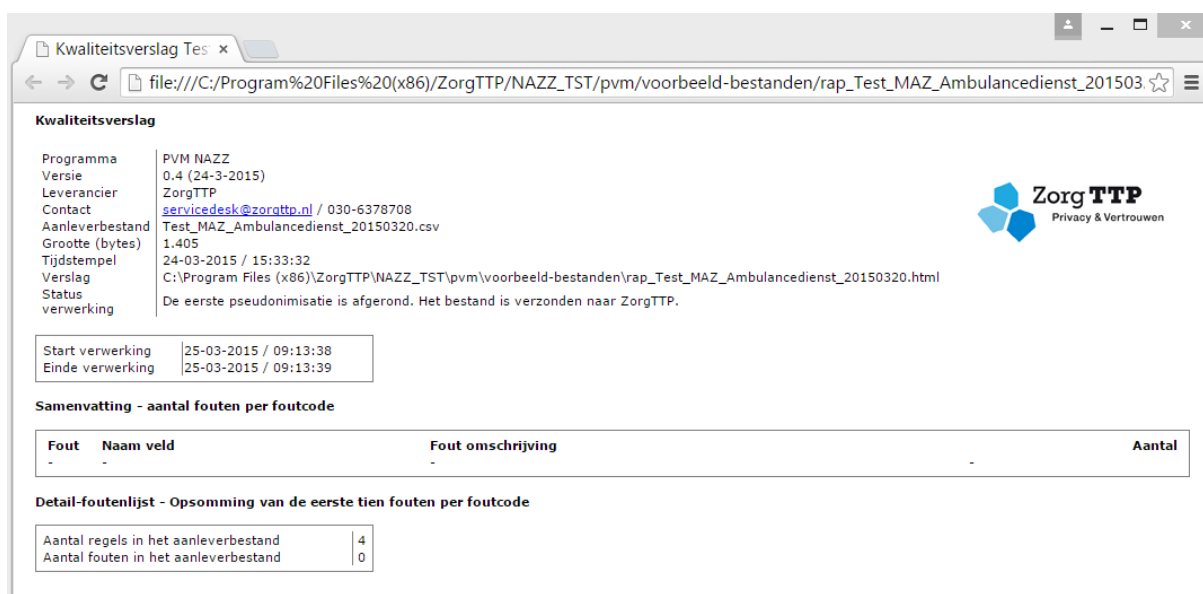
Kwaliteitsverslag Tes ×

file:///C:/Program%20Files%20(x86)/ZorgTTP/NAZZ_TST/pvm/voorbeeld-bestanden/rap_Test_MAZ_Ambulancedienst_201503

Kwaliteitsverslag

| | |
|---|---|
| Programma | PVM NAZZ |
| Versie | 0.4 (24-3-2015) |
| Leverancier | ZorgTTP |
| Contact | servicedesk@zorgttp.nl / 030-6378708 |
| Aanleverbestand | Test_MAZ_Ambulancedienst_20150320.csv |
| Grootte (bytes) | 1.405 |
| Tijdstempel | 24-03-2015 / 15:33:32 |
| Verslag | C:\Program Files (x86)\ZorgTTP\NAZZ_TST\pvm\voorbeeld-bestanden\rap_Test_MAZ_Ambulancedienst_20150320.html |
| Status verwerking | De eerste pseudonimisatie is afgerond. Het bestand is verzonden naar ZorgTTP. |

Zorg TTP
Privacy & Vertrouwen

| | |
|---|---|
| Start verwerking | 25-03-2015 / 09:13:38 |
| Einde verwerking | 25-03-2015 / 09:13:39 |

Samenvatting - aantal fouten per foutcode

| Fout | Naam veld | Fout omschrijving | Aantal |
|---|---|---|---|
| - | - | - | - |

Detail-foutenlijst - Opsomming van de eerste tien fouten per foutcode

| | |
|---|---|
| Aantal regels in het aanleverbestand | 4 |
| Aantal fouten in het aanleverbestand | 0 |